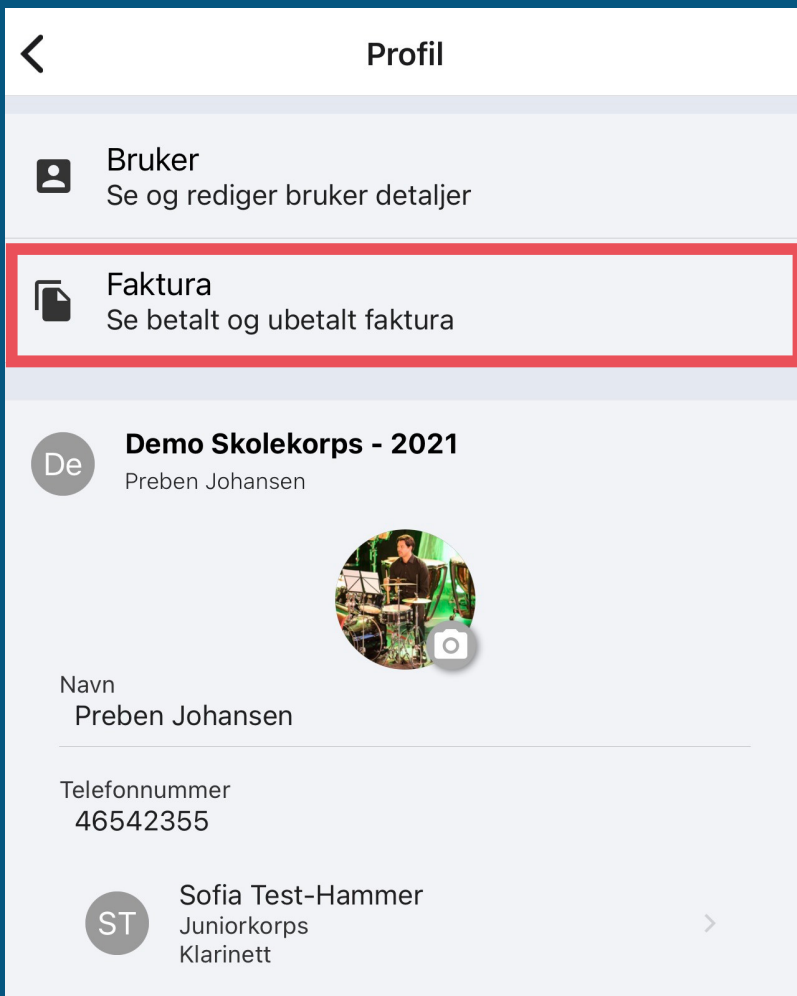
Profil

Bruker
Se og rediger bruker detaljer

Faktura
Se betalt og ubetalt faktura

De
Demo Skolekorps - 2021
Preben Johansen

Navn
Preben Johansen

Telefonnummer
46542355

ST
Sofia Test-Hammer
Juniorkorps
Klarinett